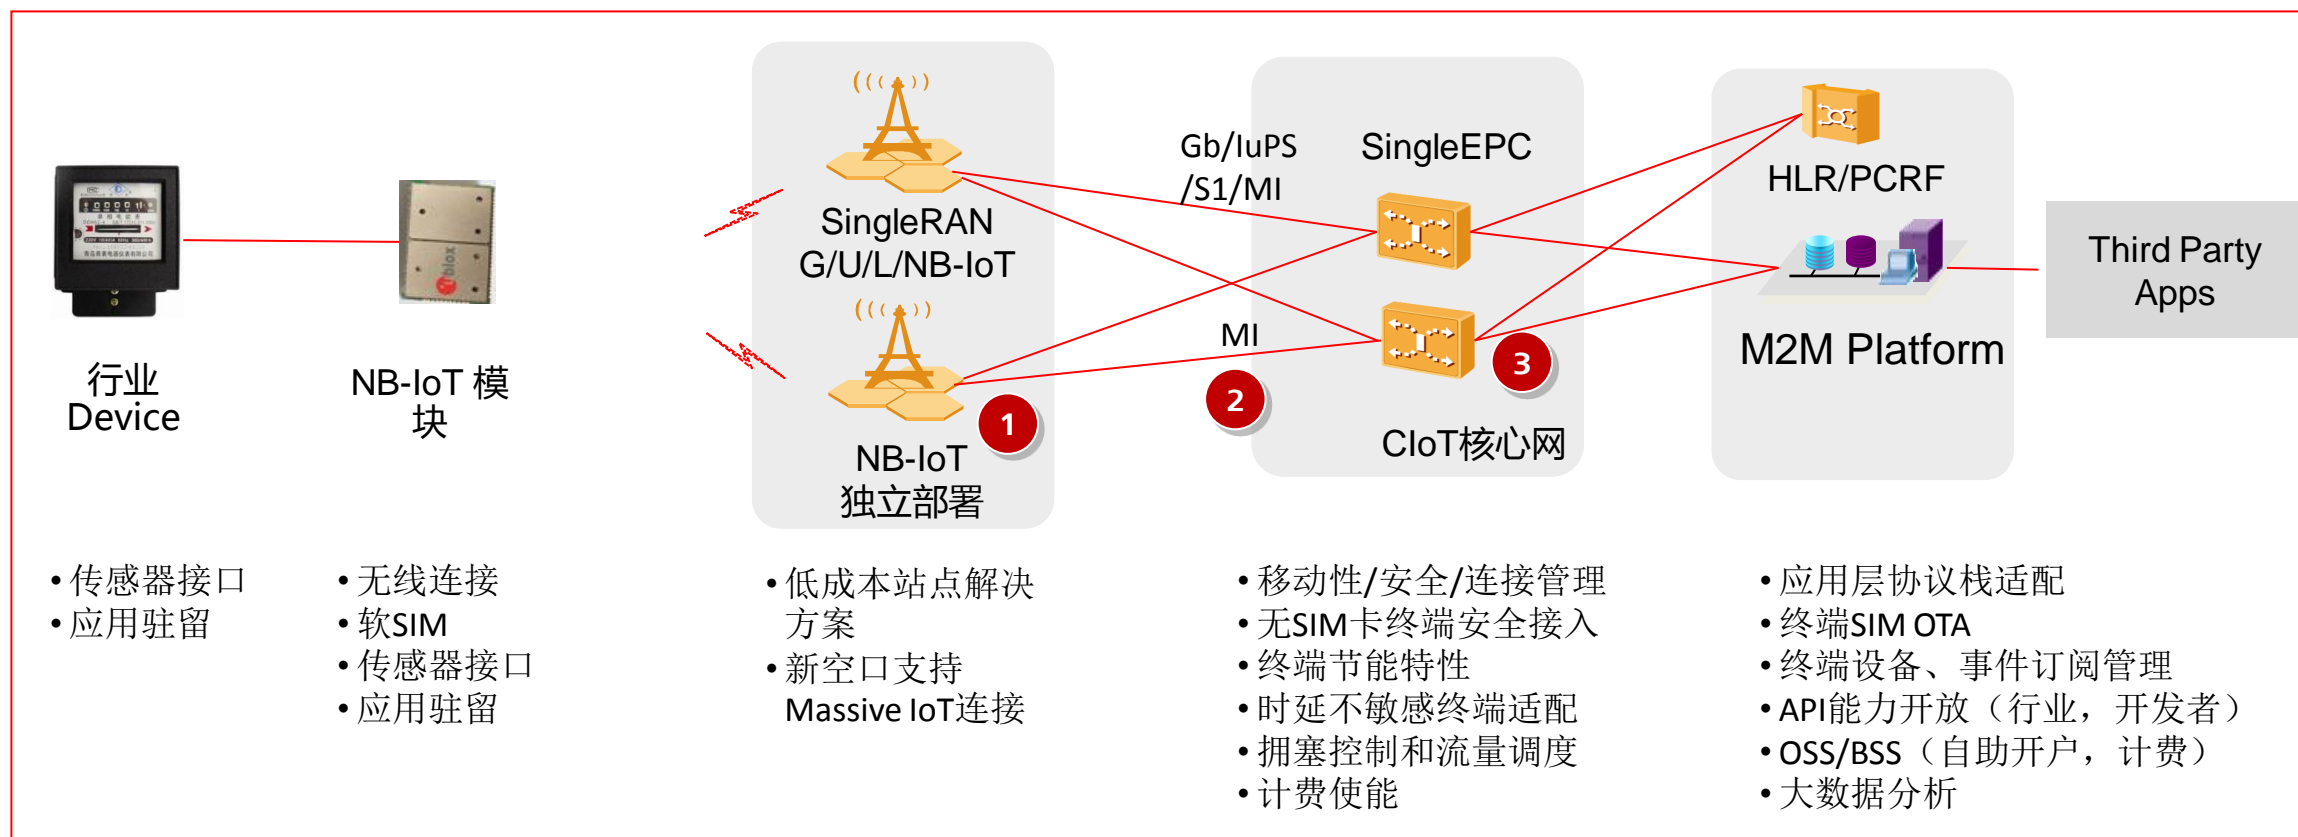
行业
Device

NB-IoT 模块

SingleRAN
G/U/L/NB-IoT

NB-IoT
独立部署

1

Gb/IuPS
/S1/MI

MI

2

SingleEPC

3

CIoT核心网

HLR/PCRF

M2M Platform

Third Party
Apps

• 传感器接口
• 应用驻留

• 无线连接
• 软SIM
• 传感器接口
• 应用驻留

• 低成本站点解决方案
• 新空口支持 Massive IoT连接

• 移动性/安全/连接管理
• 无SIM卡终端安全接入
• 终端节能特性
• 时延不敏感终端适配
• 拥塞控制和流量调度
• 计费使能

• 应用层协议栈适配
• 终端SIM OTA
• 终端设备、事件订阅管理
• API能力开放（行业，开发者）
• OSS/BSS（自助开户，计费）
• 大数据分析